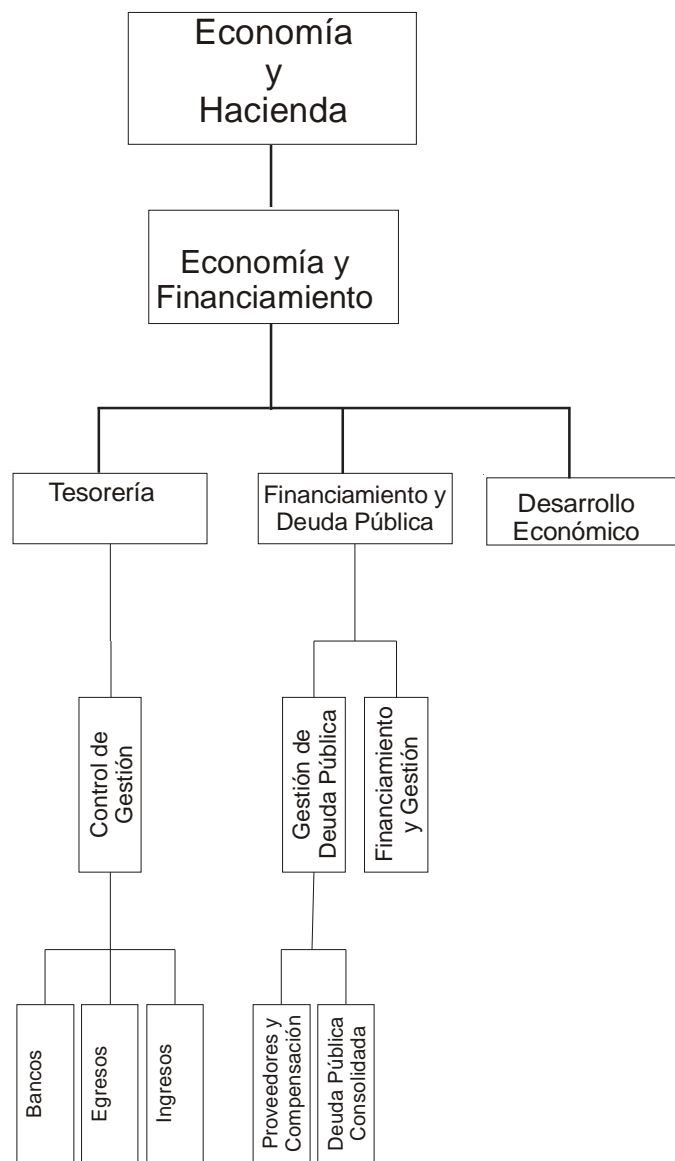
Economía y Hacienda

Economía y Financiamiento

Tesorería

Financiamiento y Deuda Pública

Desarrollo Económico

Control de Gestión

Gestión de Deuda Pública

Financiamiento y Gestión

Bancos

Egresos

Ingresos

Proveedores y Compensación

Deuda Pública Consolidada